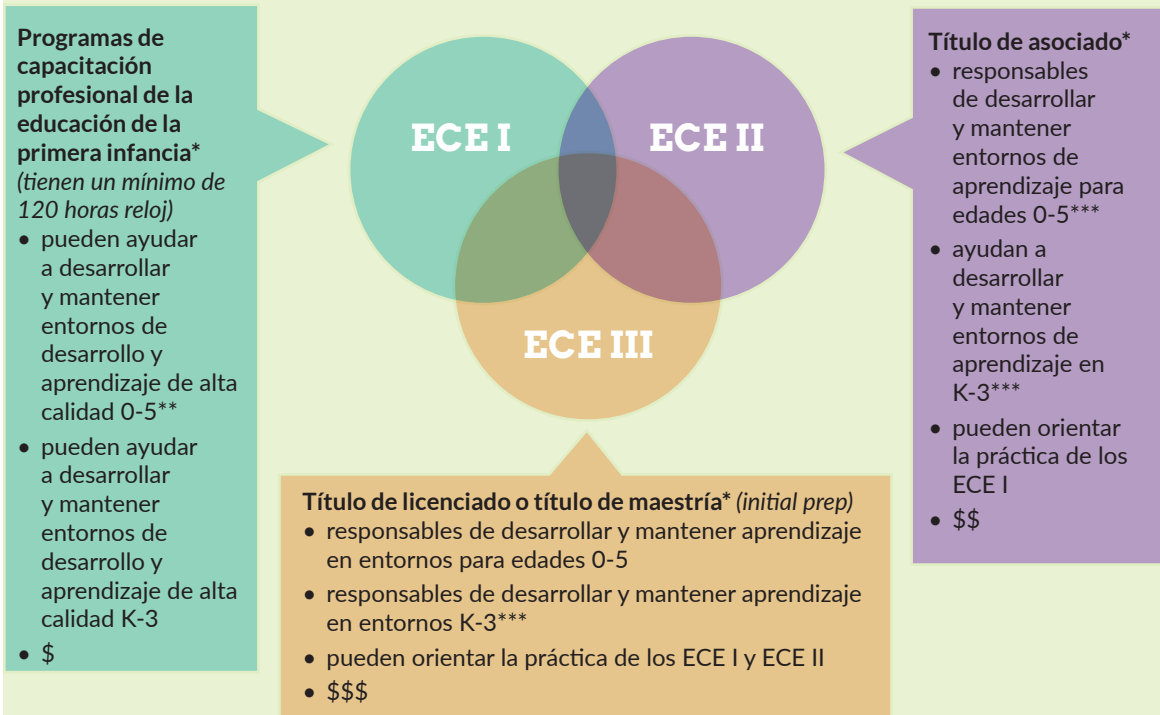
**Programas de capacitación profesional de la educación de la primera infancia***
*(tienen un mínimo de 120 horas reloj)*
- pueden ayudar a desarrollar y mantener entornos de desarrollo y aprendizaje de alta calidad 0-5**
- pueden ayudar a desarrollar y mantener entornos de desarrollo y aprendizaje de alta calidad K-3
- $

ECE I

ECE II

ECE III

**Título de asociado***
- responsables de desarrollar y mantener entornos de aprendizaje para edades 0-5***
- ayudan a desarrollar y mantener entornos de aprendizaje en K-3***
- pueden orientar la práctica de los ECE I
- $$

**Título de licenciado o título de maestría*** *(initial prep)*
- responsables de desarrollar y mantener aprendizaje en entornos para edades 0-5
- responsables de desarrollar y mantener aprendizaje en entornos K-3***
- pueden orientar la práctica de los ECE I y ECE II
- $$$